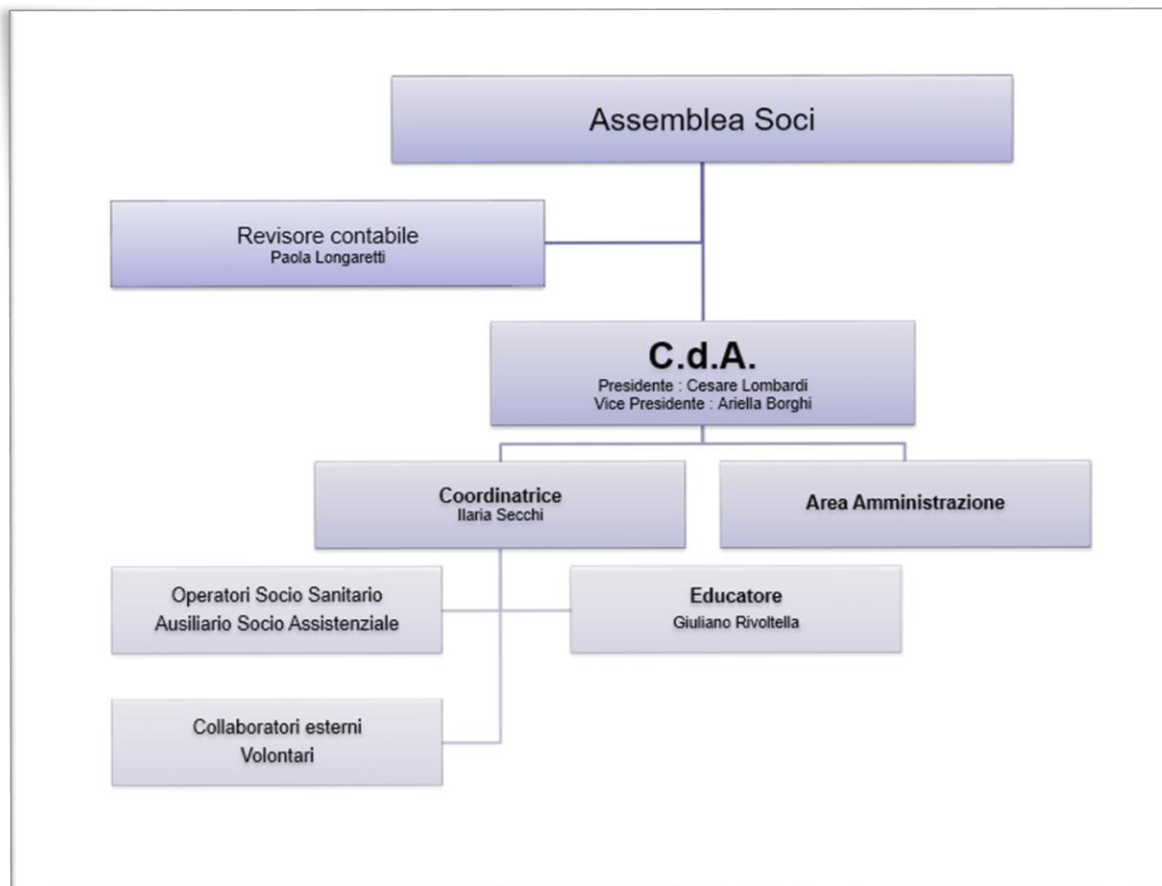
Assemblea Soci

Revisore contabile
Paola Longaretti

C.d.A.
Presidente : Cesare Lombardi
Vice Presidente : Ariella Borghi

Coordinatrice
Ilaria Secchi

Area Amministrazione

Operatori Socio Sanitario
Ausiliario Socio Assistenziale

Educatore
Giuliano Rivoltella

Collaboratori esterni
Volontari